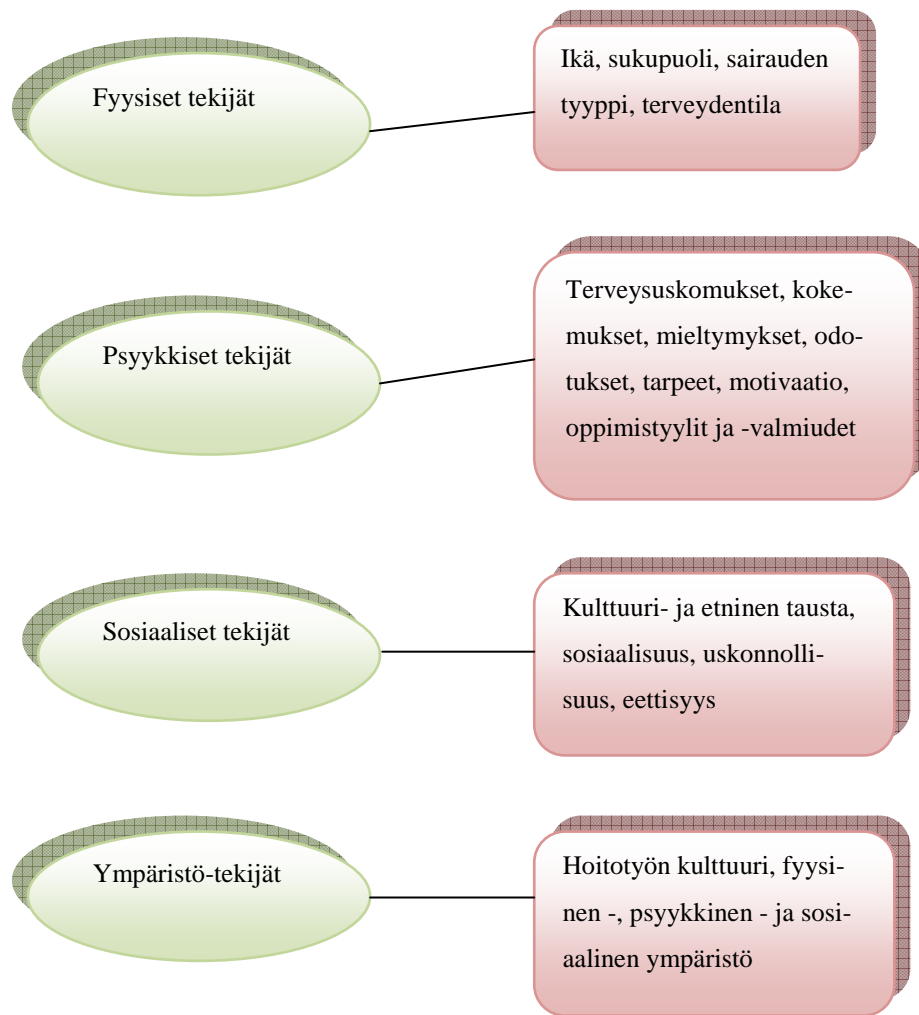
Fyysiset tekijät

Ikä, sukupuoli, sairauden tyyppi, terveydentila

Psyykkiset tekijät

Terveysuskomukset, kokemukset, mieltymykset, odotukset, tarpeet, motivaatio, oppimistyylit ja -valmiudet

Sosiaaliset tekijät

Kulttuuri- ja etninen tausta, sosiaalisuus, uskonnollisuus, eettisyys

Ympäristö-tekijät

Hoitotyön kulttuuri, fyysinen -, psyykkinen - ja sosiaalinen ympäristö